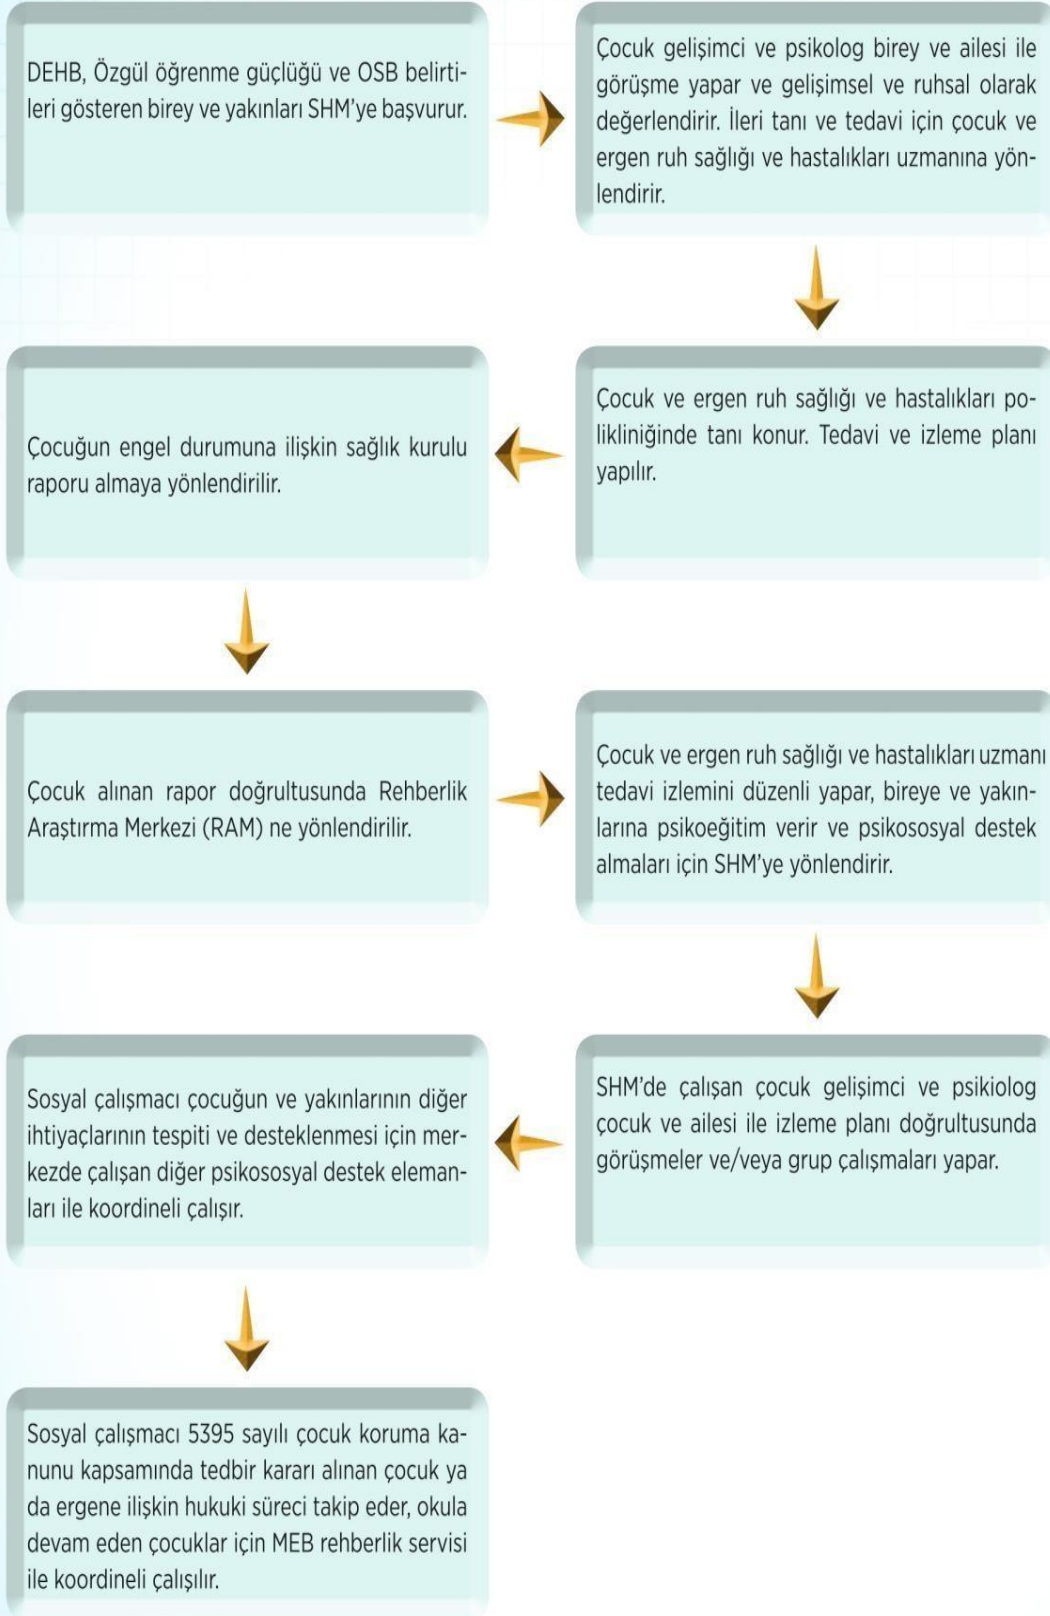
DEHB, Özgül öğrenme güçlüğü ve OSB belirtileri gösteren birey ve yakınları SHM'ye başvurur.

Çocuk gelişimci ve psikolog birey ve ailesi ile görüşme yapar ve gelişimsel ve ruhsal olarak değerlendirir. İleri tanı ve tedavi için çocuk ve ergen ruh sağlığı ve hastalıkları uzmanına yönlendirir.

Çocuk ve ergen ruh sağlığı ve hastalıkları polikliniğinde tanı konur. Tedavi ve izleme planı yapılır.

Çocuğun engel durumuna ilişkin sağlık kurulu raporu almaya yönlendirilir.

Çocuk alınan rapor doğrultusunda Rehberlik Araştırma Merkezi (RAM) ne yönlendirilir.

Çocuk ve ergen ruh sağlığı ve hastalıkları uzmanı tedavi izlemini düzenli yapar, bireye ve yakınlarına psikoeğitim verir ve psikososyal destek almaları için SHM'ye yönlendirir.

SHM'de çalışan çocuk gelişimci ve psikiolog çocuk ve ailesi ile izleme planı doğrultusunda görüşmeler ve/veya grup çalışmaları yapar.

Sosyal çalışmacı çocuğun ve yakınlarının diğer ihtiyaçlarının tespiti ve desteklenmesi için merkezde çalışan diğer psikososyal destek elemanları ile koordineli çalışır.

Sosyal çalışmacı 5395 sayılı çocuk koruma kanunu kapsamında tedbir kararı alınan çocuk ya da ergene ilişkin hukuki süreci takip eder, okula devam eden çocuklar için MEB rehberlik servisi ile koordineli çalışılır.